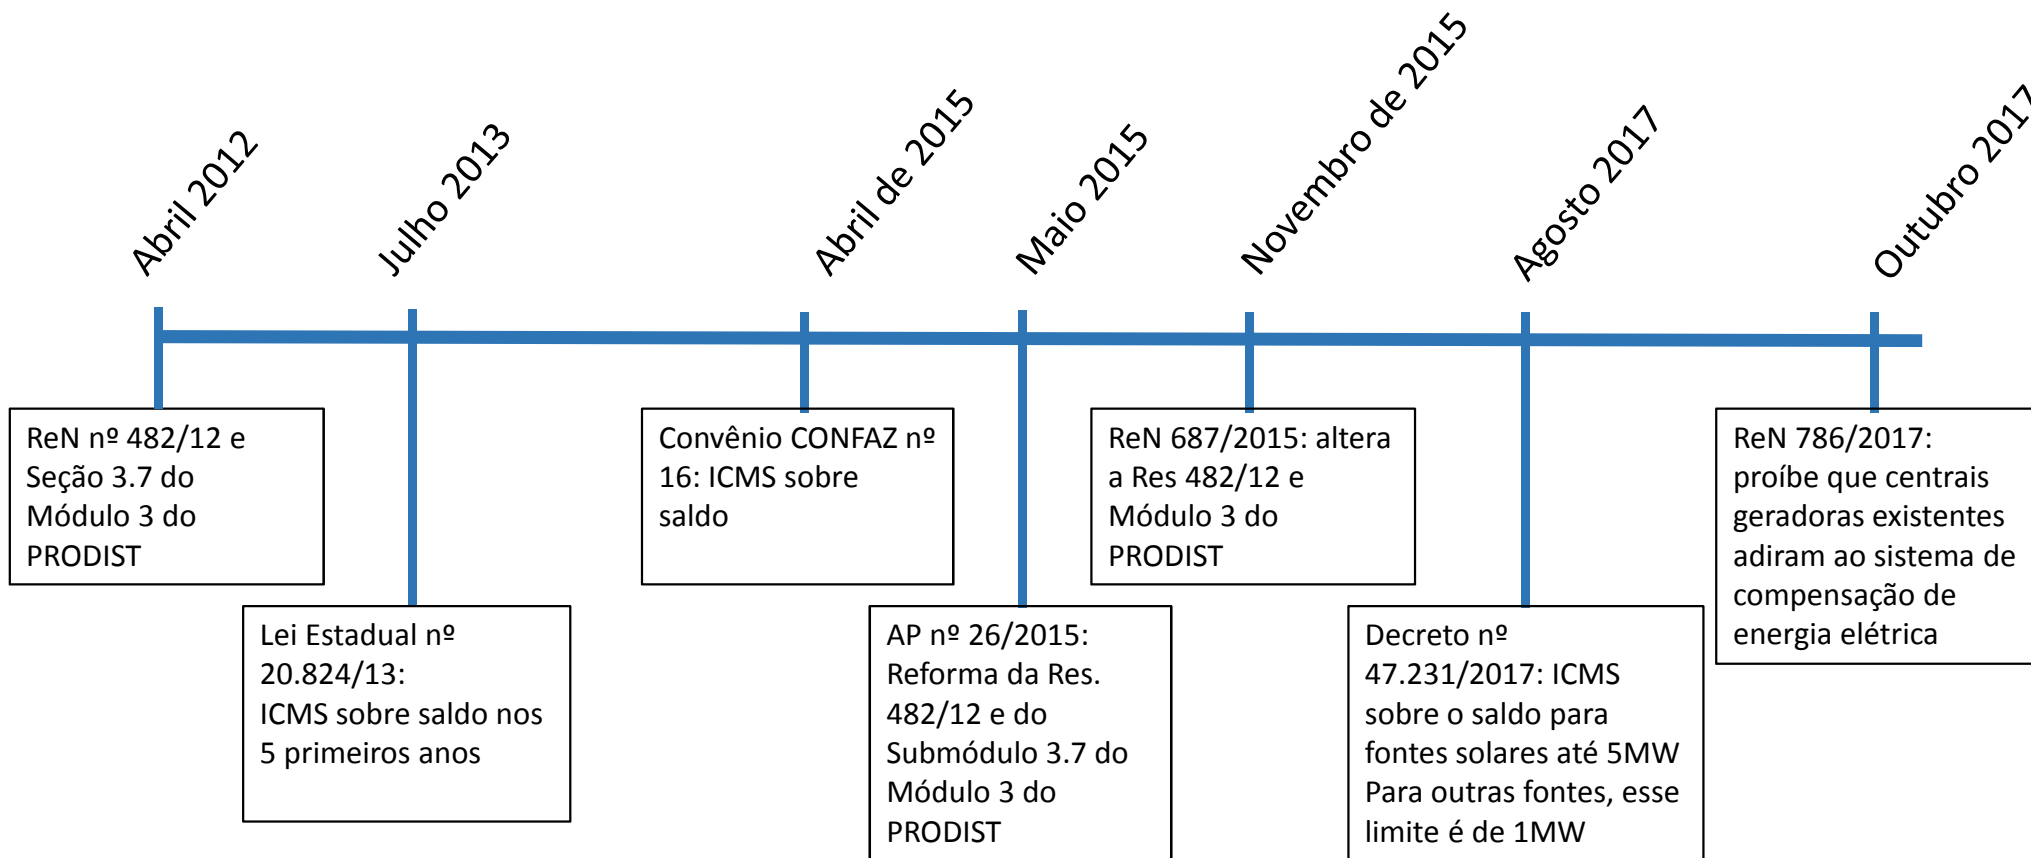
Abril 2012

ReN nº 482/12 e Seção 3.7 do Módulo 3 do PRODIST

Julho 2013

Lei Estadual nº 20.824/13: ICMS sobre saldo nos 5 primeiros anos

Abril de 2015

Convênio CONFAZ nº 16: ICMS sobre saldo

Maio 2015

AP nº 26/2015: Reforma da Res. 482/12 e do Submódulo 3.7 do Módulo 3 do PRODIST

Novembro de 2015

ReN 687/2015: altera a Res 482/12 e Módulo 3 do PRODIST

Agosto 2017

Decreto nº 47.231/2017: ICMS sobre o saldo para fontes solares até 5MW Para outras fontes, esse limite é de 1MW

Outubro 2017

ReN 786/2017: proíbe que centrais geradoras existentes adiram ao sistema de compensação de energia elétrica